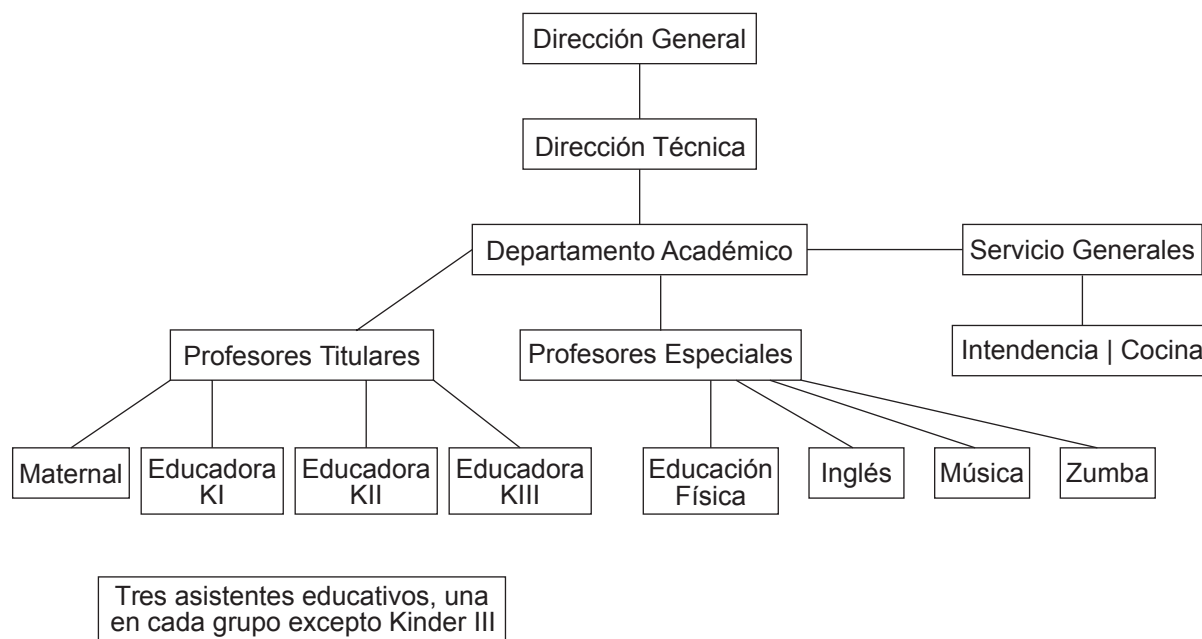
Dirección General

Dirección Técnica

Departamento Académico

Servicio Generales

Intendencia | Cocina

Profesores Titulares

Profesores Especiales

Maternal

Educadora KI

Educadora KII

Educadora KIII

Educación Física

Inglés

Música

Zumba

Tres asistentes educativos, una en cada grupo excepto Kinder III